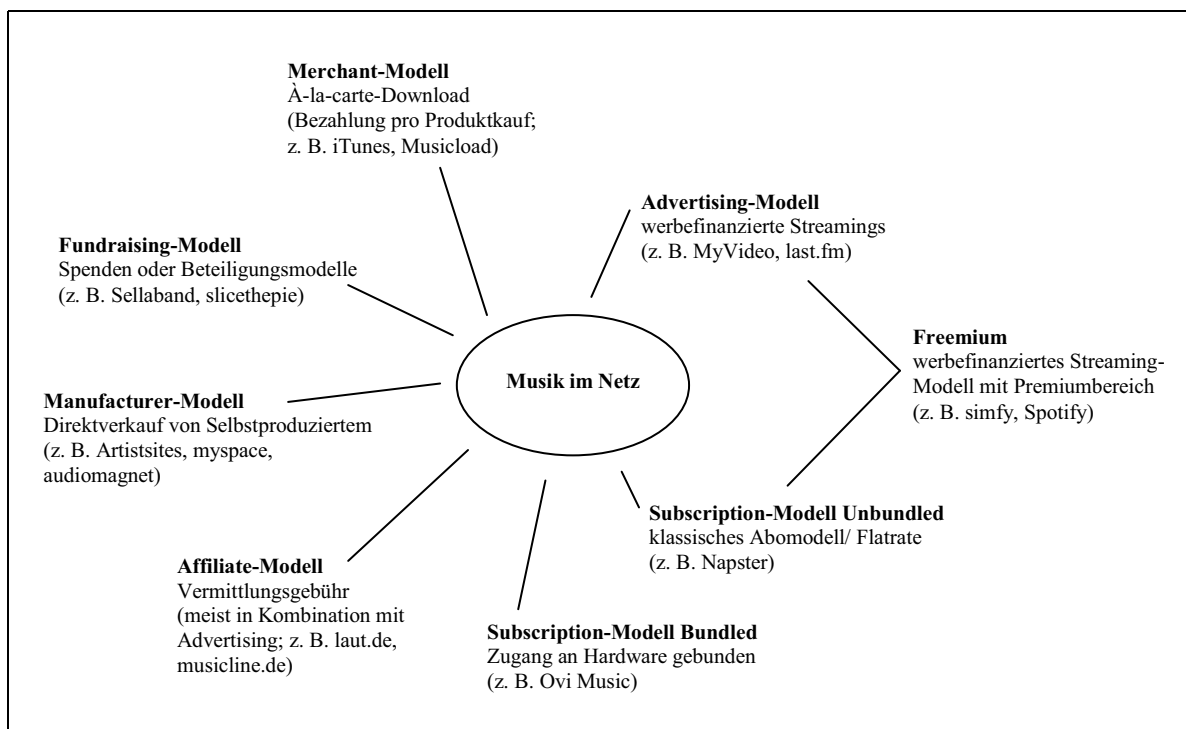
**Merchant-Modell**
À-la-carte-Download
(Bezahlung pro Produktkauf;
z. B. iTunes, Musicload)

**Advertising-Modell**
werbefinanzierte Streamings
(z. B. MyVideo, last.fm)

**Fundraising-Modell**
Spenden oder Beteiligungsmodelle
(z. B. Sellaband, slicethepie)

**Freemium**
werbefinanziertes Streaming-Modell mit Premiumbereich
(z. B. simfy, Spotify)

**Musik im Netz**

**Manufacturer-Modell**
Direktverkauf von Selbstproduziertem
(z. B. Artistsites, myspace, audiomagnet)

**Subscription-Modell Unbundled**
klassisches Abomodell/ Flatrate
(z. B. Napster)

**Affiliate-Modell**
Vermittlungsgebühr
(meist in Kombination mit Advertising; z. B. laut.de, musicline.de)

**Subscription-Modell Bundled**
Zugang an Hardware gebunden
(z. B. Ovi Music)